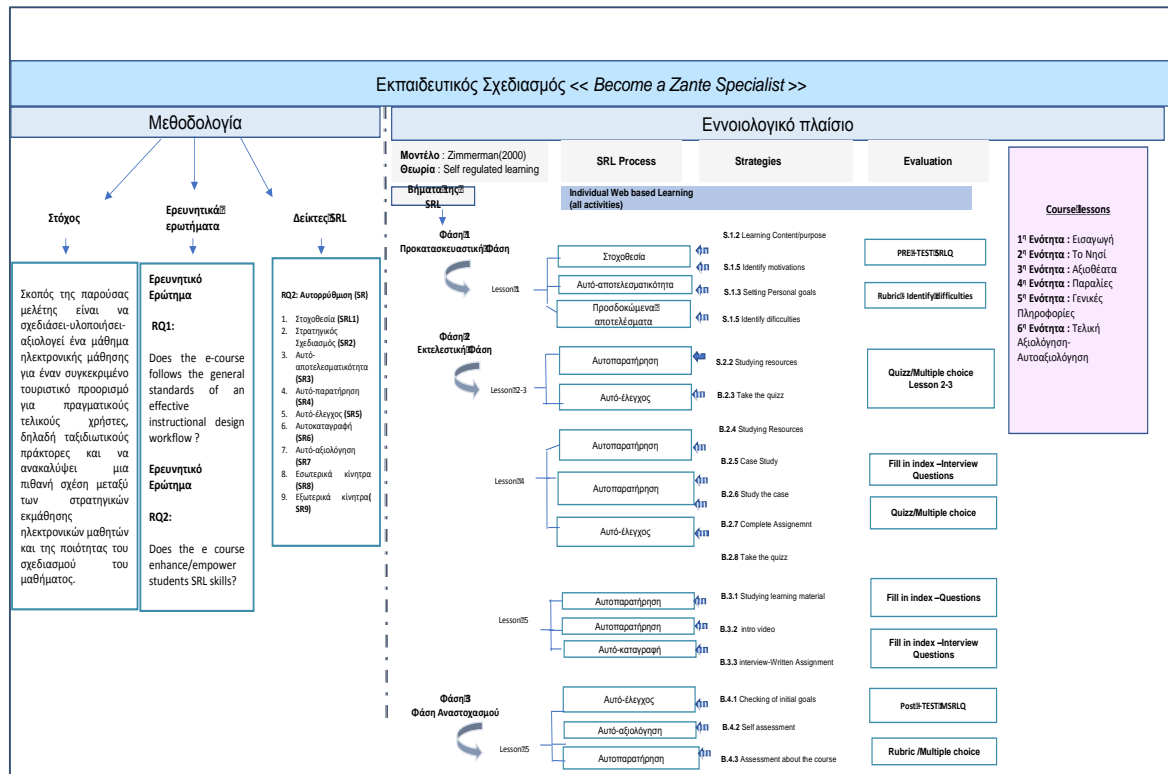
Εκπαιδευτικός Σχεδιασμός << Become a Zante Specialist >>

Μεθοδολογία

Στόχος

Ερευνητικά ερωτήματα

Δείκτες SRL

Σκοπός της παρούσας μελέτης είναι να σχεδιάσει-υλοποιήσει-αξιολογεί ένα μάθημα ηλεκτρονικής μάθησης για έναν συγκεκριμένο τουριστικό προορισμό για πραγματικούς τελικούς χρήστες, δηλαδή ταξιδιωτικούς πράκτορες και να ανακαλύψει μια πιθανή σχέση μεταξύ των στρατηγικών εκμάθησης ηλεκτρονικών μαθητών και της ποιότητας του σχεδιασμού του μαθήματος.

Ερευνητικό Ερώτημα

RQ1:

Does the e-course follows the general standards of an effective instructional design workflow ?

Ερευνητικό Ερώτημα

RQ2:

Does the e course enhance/empower students SRL skills?

RQ2: Αυτορρύθμιση (SR)

1. Στοχοθεσία (SRL1)
2. Στρατηγικός Σχεδιασμός (SR2)
3. Αυτό-αποτελεσματικότητα (SR3)
4. Αυτό-παρατήρηση (SR4)
5. Αυτό-έλεγχος (SR5)
6. Αυτοκαταγραφή (SR6)
7. Αυτό-αξιολόγηση (SR7
8. Εσωτερικά κίνητρα (SR8)
9. Εξωτερικά κίνητρα( SR9)

Εννοιολογικό πλαίσιο

Μοντέλο : Zimmerman(2000)
Θεωρία : Self regulated learning

SRL Process

Strategies

Evaluation

Βήματα της SRL

Individual Web based Learning (all activities)

Φάση 1 Προκατασκευαστική Φάση

Lesson 1

Στοχοθεσία
Αυτό-αποτελεσματικότητα
Προσδοκώμενα αποτελέσματα

S.1.2 Learning Content/purpose
S.1.5 Identify motivations
S.1.3 Setting Personal goals
S.1.5 Identify difficculties

PRE-TEST SRLQ
Rubric Identify difficulties

Φάση 2 Εκτελεστική Φάση

Lesson 2-3

Αυτοπαρατήρηση
Αυτό-έλεγχος

S.2.2 Studying resources
B.2.3 Take the quizz

Quizz/Multiple choice Lesson 2-3

Lesson 4

Αυτοπαρατήρηση
Αυτοπαρατήρηση
Αυτό-έλεγχος

B.2.4 Studying Resources
B.2.5 Case Study
B.2.6 Study the case
B.2.7 Complete Assignemnt
B.2.8 Take the quizz

Fill in index –Interview Questions
Quizz/Multiple choice

Lesson 5

Αυτοπαρατήρηση
Αυτοπαρατήρηση
Αυτό-καταγραφή

B.3.1 Studying learning material
B.3.2 intro video
B.3.3 interview-Written Assignment

Fill in index –Questions
Fill in index –Interview Questions

Φάση 3 Φάση Αναστοχασμού

Lesson 5

Αυτό-έλεγχος
Αυτό-αξιολόγηση
Αυτοπαρατήρηση

B.4.1 Checking of initial goals
B.4.2 Self assessment
B.4.3 Assessment about the course

Post-TEST MSRLQ
Rubric /Multiple choice

Course lessons

1η Ενότητα : Εισαγωγή
2η Ενότητα : Το Νησί
3η Ενότητα : Αξιοθέατα
4η Ενότητα : Παραλίες
5η Ενότητα : Γενικές Πληροφορίες
6η Ενότητα : Τελική Αξιολόγηση-Αυτοαξιολόγηση